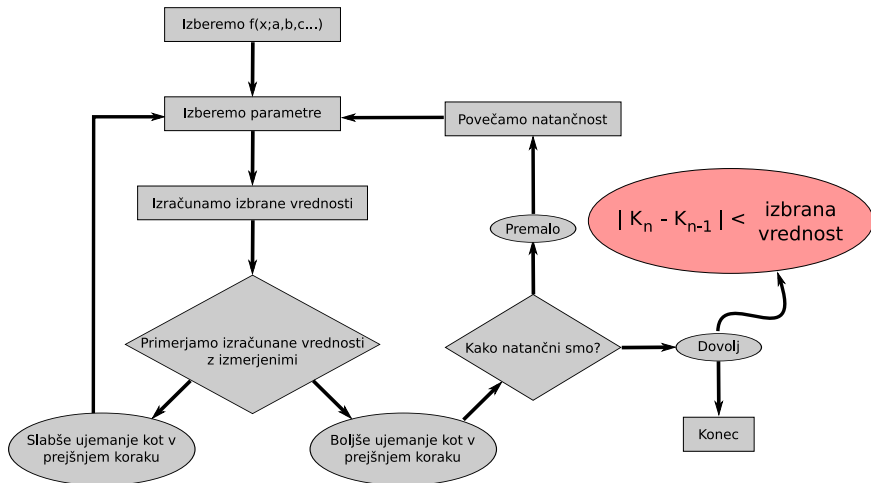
Izberemo f(x;a,b,c...)

Izberemo parametre

Povečamo natančnost

Izračunamo izbrane vrednosti

Premalo

$| K_n - K_{n-1} | <$ izbrana vrednost

Primerjamo izračunane vrednosti z izmerjenimi

Kako natančni smo?

Dovolj

Slabše ujemanje kot v prejšnjem koraku

Boljše ujemanje kot v prejšnjem koraku

Konec